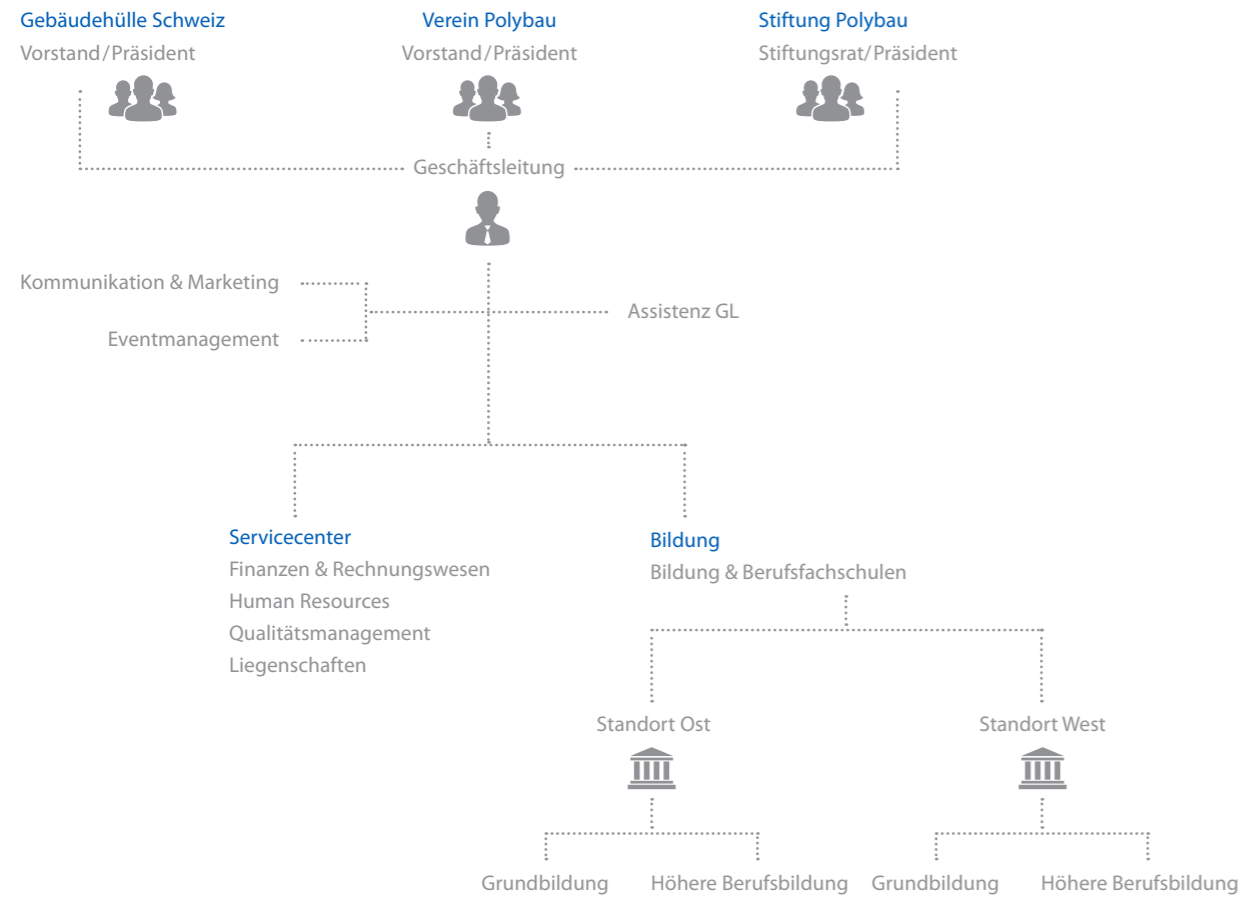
Gebäudehülle Schweiz
Vorstand / Präsident

Verein Polybau
Vorstand / Präsident

Stiftung Polybau
Stiftungsrat / Präsident

Geschäftsleitung

Kommunikation & Marketing

Eventmanagement

Assistenz GL

Servicecenter
Finanzen & Rechnungswesen
Human Resources
Qualitätsmanagement
Liegenschaften

Bildung
Bildung & Berufsfachschulen

Standort Ost

Standort West

Grundbildung

Höhere Berufsbildung

Grundbildung

Höhere Berufsbildung